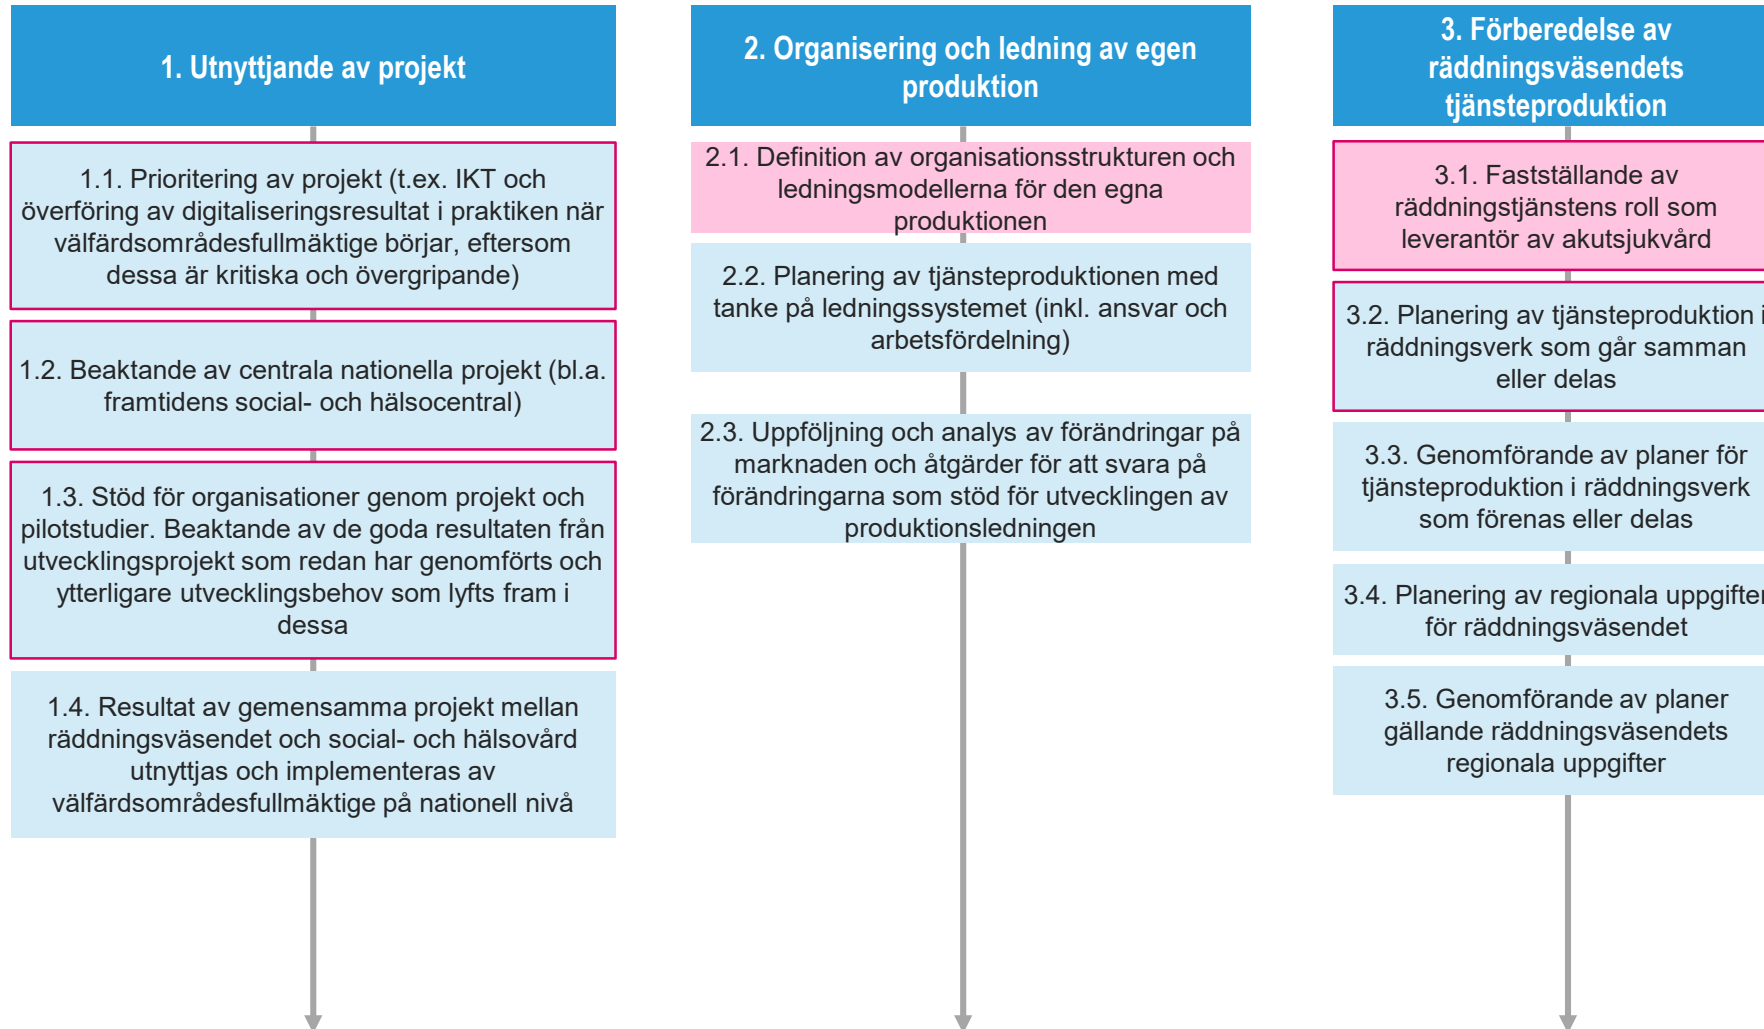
1. Utnyttjande av projekt

1.1. Prioritering av projekt (t.ex. IKT och överföring av digitaliseringsresultat i praktiken när välfärdsområdesfullmäktige börjar, eftersom dessa är kritiska och övergripande)

1.2. Beaktande av centrala nationella projekt (bl.a. framtidens social- och hälsocentral)

1.3. Stöd för organisationer genom projekt och pilotstudier. Beaktande av de goda resultaten från utvecklingsprojekt som redan har genomförts och ytterligare utvecklingsbehov som lyfts fram i dessa

1.4. Resultat av gemensamma projekt mellan räddningsväsendet och social- och hälsovård utnyttjas och implementeras av välfärdsområdesfullmäktige på nationell nivå

2. Organisering och ledning av egen produktion

2.1. Definition av organisationsstrukturen och ledningsmodellerna för den egna produktionen

2.2. Planering av tjänsteproduktionen med tanke på ledningssystemet (inkl. ansvar och arbetsfördelning)

2.3. Uppföljning och analys av förändringar på marknaden och åtgärder för att svara på förändringarna som stöd för utvecklingen av produktionsledningen

3. Förberedelse av räddningsväsendets tjänsteproduktion

3.1. Fastställande av räddningstjänstens roll som leverantör av akutsjukvård

3.2. Planering av tjänsteproduktion i räddningsverk som går samman eller delas

3.3. Genomförande av planer för tjänsteproduktion i räddningsverk som förenas eller delas

3.4. Planering av regionala uppgifter för räddningsväsendet

3.5. Genomförande av planer gällande räddningsväsendets regionala uppgifter